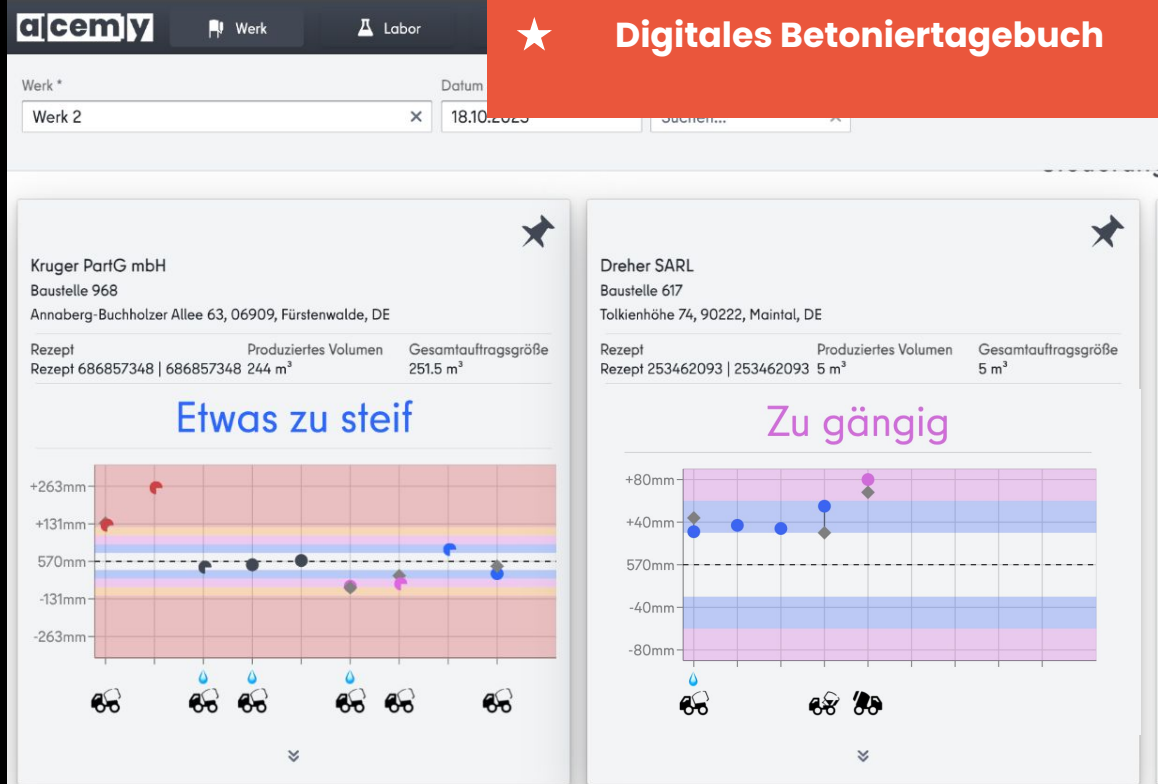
acemy Werk Labor

★ Digitales Betoniertagebuch

Werk *
Werk 2 ×
Datum
18.10.2023
Suchen... ×

Kruger PartG mbH
Baustelle 968
Annaberg-Buchholzer Allee 63, 06909, Fürstenwalde, DE

| Rezept | Produziertes Volumen | Gesamtauftragsgröße |
|---|---|---|
| Rezept 686857348 \| 686857348 | 244 m³ | 251.5 m³ |

Etwas zu steif

+263mm
+131mm
570mm
-131mm
-263mm

Dreher SARL
Baustelle 617
Tolkienhöhe 74, 90222, Maintal, DE

| Rezept | Produziertes Volumen | Gesamtauftragsgröße |
|---|---|---|
| Rezept 253462093 \| 253462093 | 5 m³ | 5 m³ |

Zu gängig

+80mm
+40mm
570mm
-40mm
-80mm